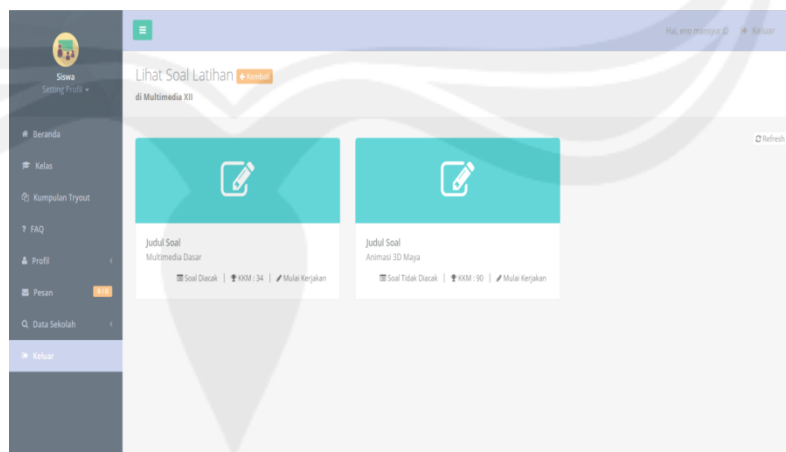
Siswa
Setting Profil ▾

Beranda
Kelas
Kumpulan Tryout
? FAQ
Profil
Pesan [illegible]
Data Sekolah
Keluar

Hai, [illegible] Keluar

Lihat Soal Latihan Kembali
di Multimedia XII

Refresh

Judul Soal
Multimedia Dasar
Soal Diacak | KKM : 34 | Mulai Kerjakan

Judul Soal
Animasi 3D Maya
Soal Tidak Diacak | KKM : 90 | Mulai Kerjakan